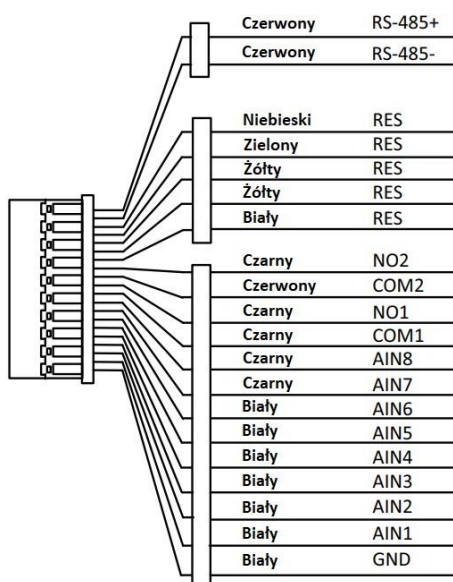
| | |
|---|---|
| Czerwony | RS-485+ |
| Czerwony | RS-485- |

| | |
|---|---|
| Niebieski | RES |
| Zielony | RES |
| Żółty | RES |
| Żółty | RES |
| Biały | RES |

| | |
|---|---|
| Czarny | NO2 |
| Czerwony | COM2 |
| Czarny | NO1 |
| Czarny | COM1 |
| Czarny | AIN8 |
| Czarny | AIN7 |
| Biały | AIN6 |
| Biały | AIN5 |
| Biały | AIN4 |
| Biały | AIN3 |
| Biały | AIN2 |
| Biały | AIN1 |
| Biały | GND |